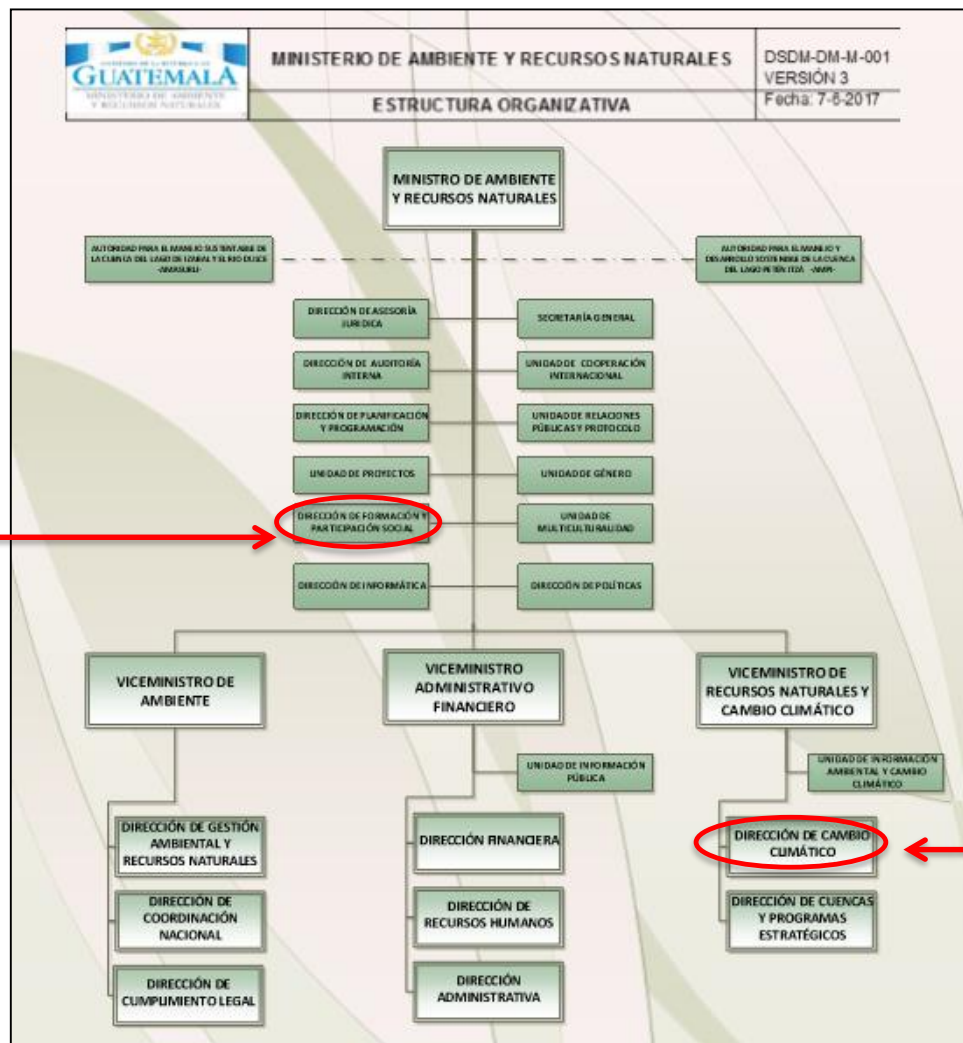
GOBIERNO DE LA REPÚBLICA DE GUATEMALA
MINISTERIO DE AMBIENTE Y RECURSOS NATURALES

MINISTERIO DE AMBIENTE Y RECURSOS NATURALES

ESTRUCTURA ORGANIZATIVA

DSDM-DM-M-001
VERSIÓN 3
Fecha: 7-6-2017

MINISTRO DE AMBIENTE Y RECURSOS NATURALES

AUTORIDAD PARA EL MANEJO SUSTENTABLE DE LA CUENCA DEL LAGO DE IZABAL Y EL RIO DULCE -AMASURLI-

AUTORIDAD PARA EL MANEJO Y DESARROLLO SOSTENIBLE DE LA CUENCA DEL LAGO PETÉN ITZÁ -AMPI-

DIRECCIÓN DE ASESORÍA JURÍDICA

SECRETARÍA GENERAL

DIRECCIÓN DE AUDITORÍA INTERNA

UNIDAD DE COOPERACIÓN INTERNACIONAL

DIRECCIÓN DE PLANIFICACIÓN Y PROGRAMACIÓN

UNIDAD DE RELACIONES PÚBLICAS Y PROTOCOLO

UNIDAD DE PROYECTOS

UNIDAD DE GÉNERO

DIRECCIÓN DE FORMACIÓN Y PARTICIPACIÓN SOCIAL

UNIDAD DE MULTICULTURALIDAD

DIRECCIÓN DE INFORMÁTICA

DIRECCIÓN DE POLÍTICAS

VICEMINISTRO DE AMBIENTE

VICEMINISTRO ADMINISTRATIVO FINANCIERO

VICEMINISTRO DE RECURSOS NATURALES Y CAMBIO CLIMÁTICO

UNIDAD DE INFORMACIÓN PÚBLICA

UNIDAD DE INFORMACIÓN AMBIENTAL Y CAMBIO CLIMÁTICO

DIRECCIÓN DE GESTIÓN AMBIENTAL Y RECURSOS NATURALES

DIRECCIÓN DE COORDINACIÓN NACIONAL

DIRECCIÓN DE CUMPLIMIENTO LEGAL

DIRECCIÓN FINANCIERA

DIRECCIÓN DE RECURSOS HUMANOS

DIRECCIÓN ADMINISTRATIVA

DIRECCIÓN DE CAMBIO CLIMÁTICO

DIRECCIÓN DE CUENCAS Y PROGRAMAS ESTRATÉGICOS